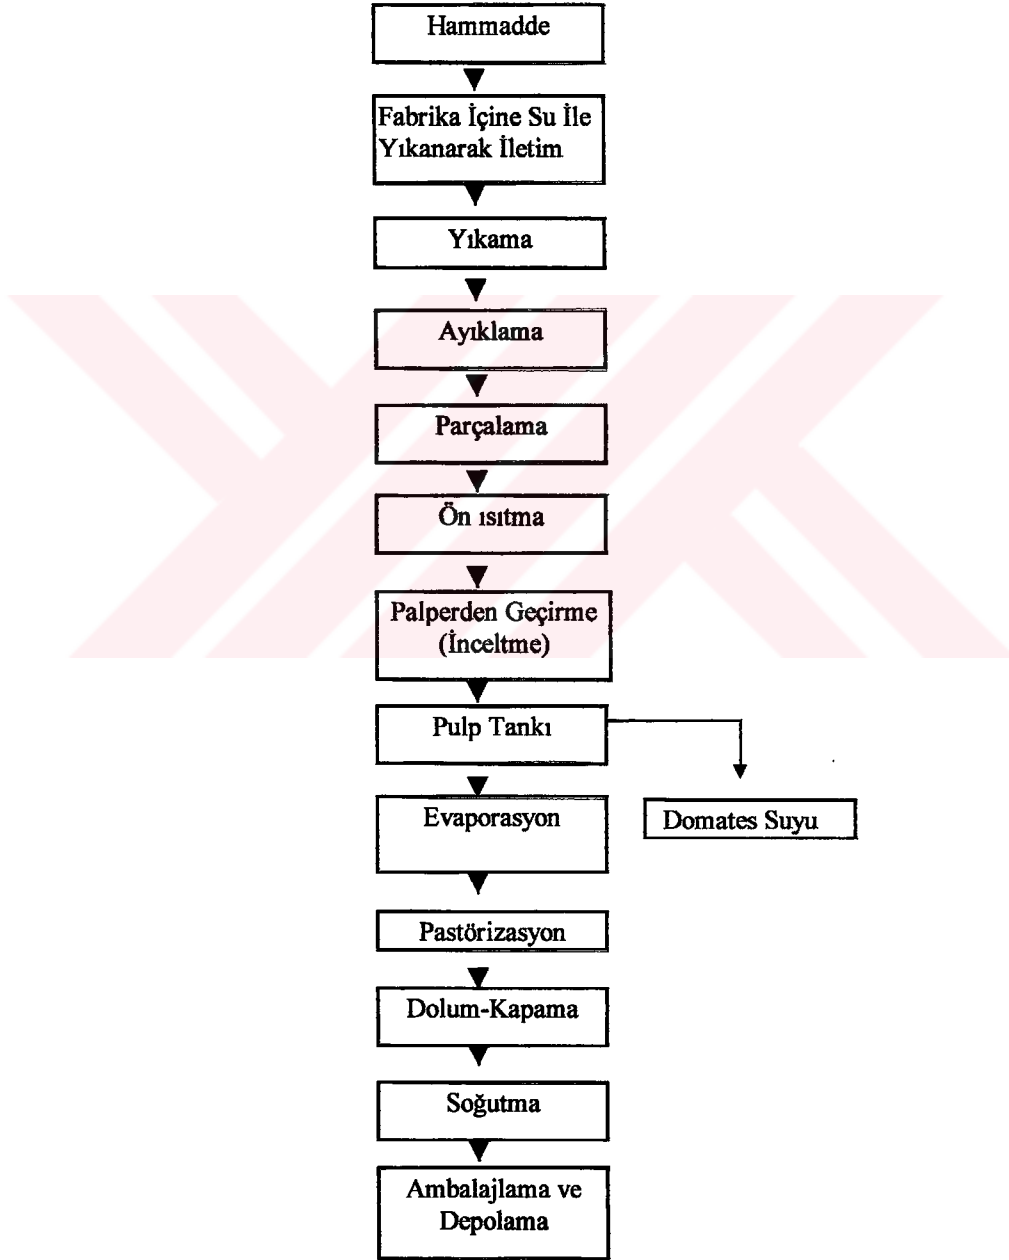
Hammadde

Fabrika İçine Su İle Yıkanarak İletim

Yıkama

Ayıklama

Parçalama

Ön ısıtma

Palperden Geçirme (İnceltme)

Pulp Tankı

Domates Suyu

Evaporasyon

Pastörizasyon

Dolum-Kapama

Soğutma

Ambalajlama ve Depolama